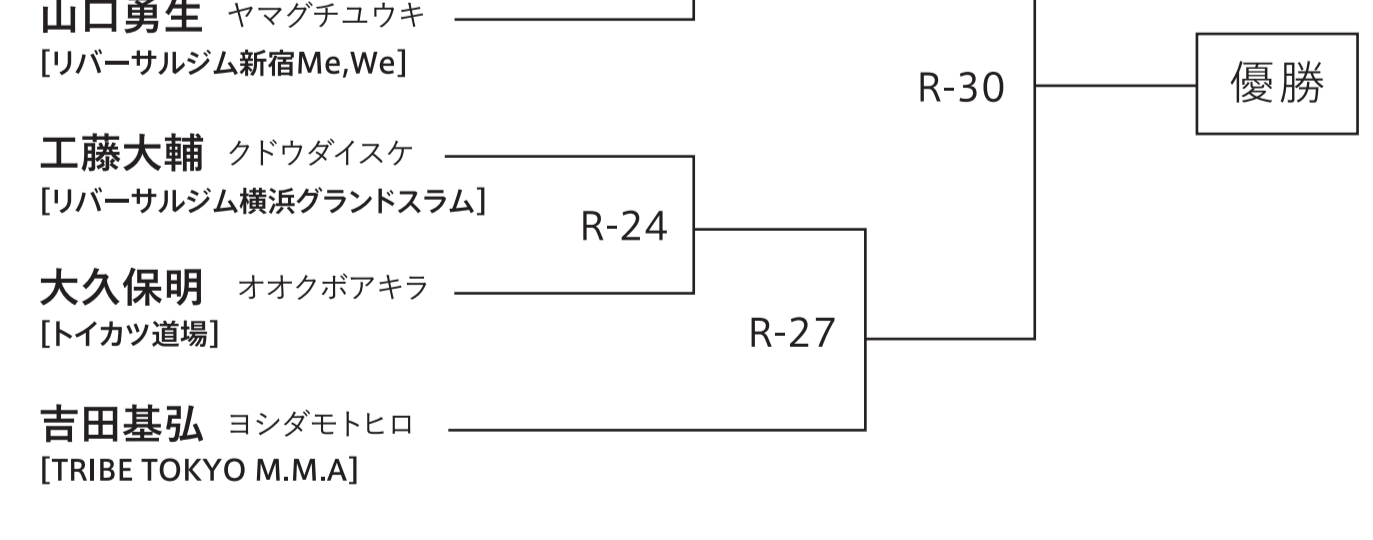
山口勇生 ヤマグチユウキ
[リバーサルジム新宿Me,We]

R-30

優勝

工藤大輔 クドウダイスケ
[リバーサルジム横浜グランドスラム]

R-24

大久保明 オオクボアキラ
[トイカツ道場]

R-27

吉田基弘 ヨシダモトヒロ
[TRIBE TOKYO M.M.A]